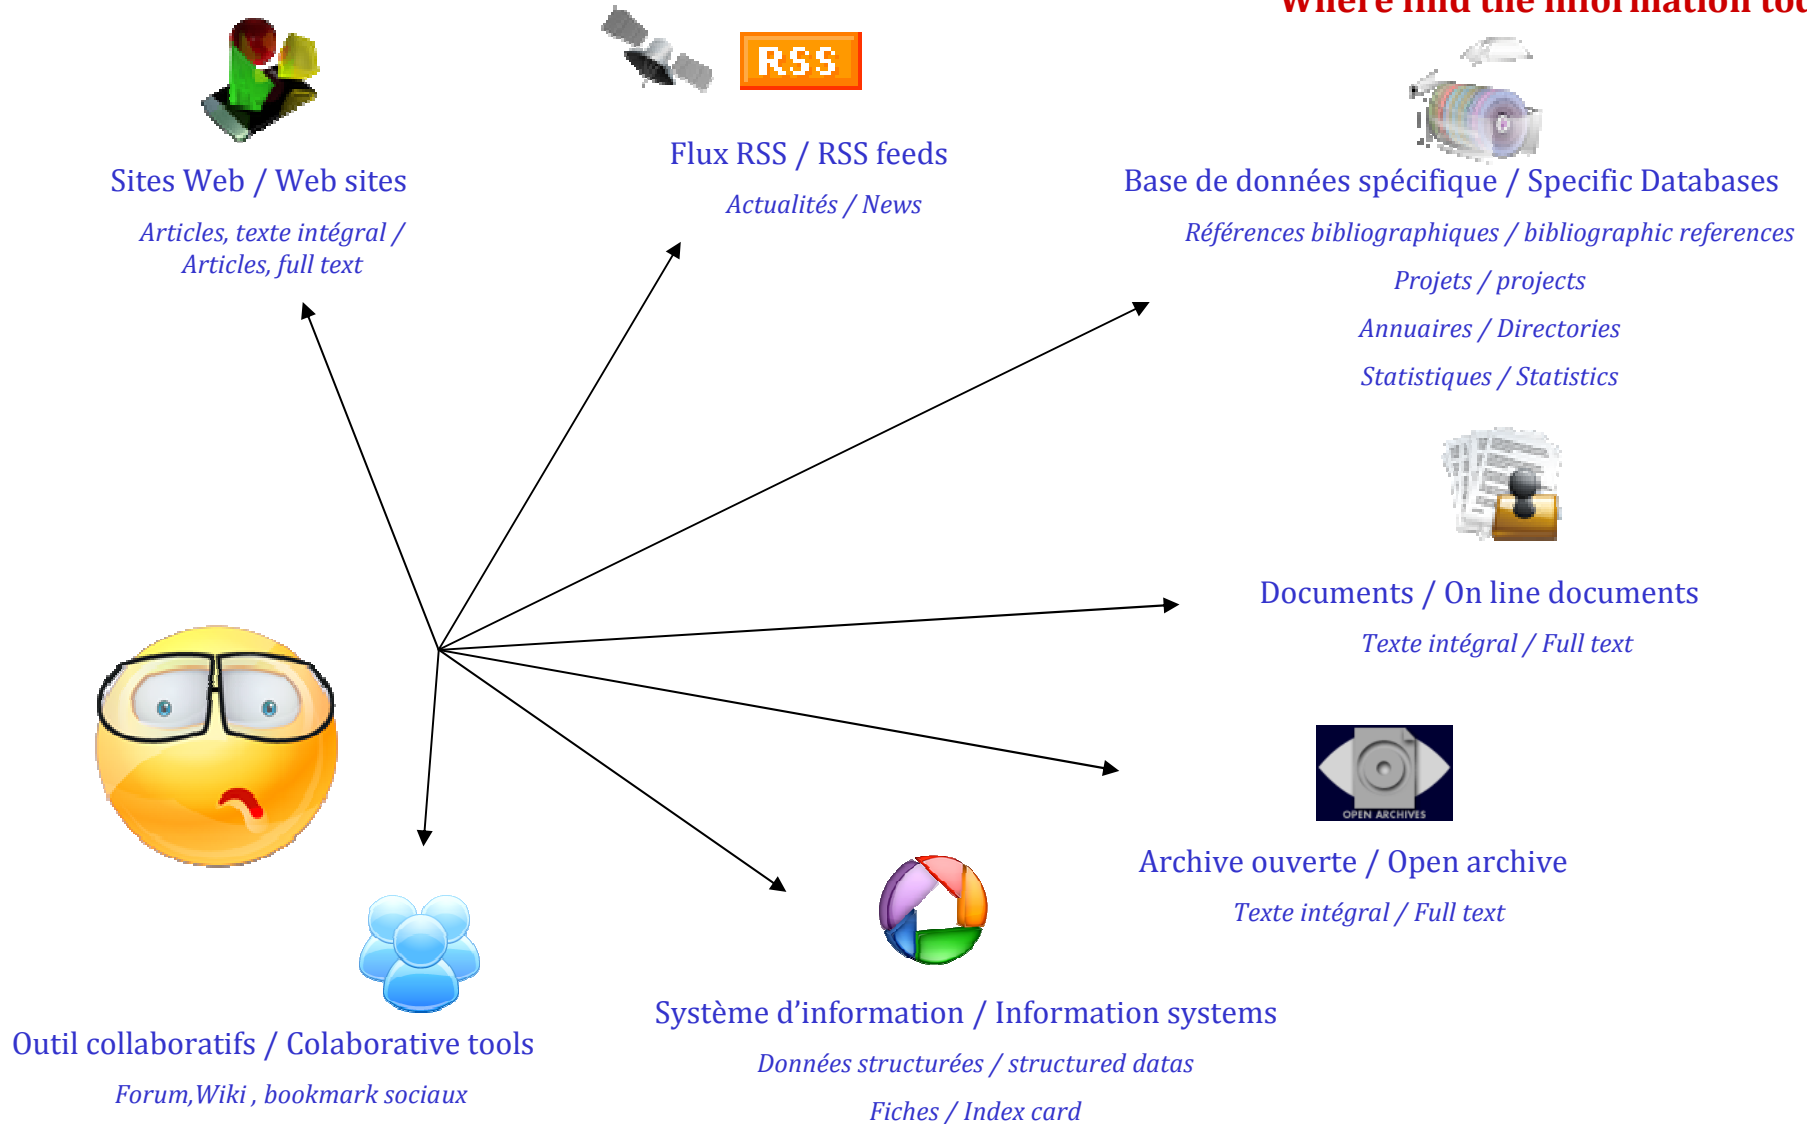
Where find the information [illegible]

RSS

Sites Web / Web sites

Articles, texte intégral / Articles, full text

Flux RSS / RSS feeds

Actualités / News

Base de données spécifique / Specific Databases

Références bibliographiques / bibliographic references

Projets / projects

Annuaires / Directories

Statistiques / Statistics

Documents / On line documents

Texte intégral / Full text

OPEN ARCHIVES

Archive ouverte / Open archive

Texte intégral / Full text

Outil collaboratifs / Colaborative tools

Forum,Wiki , bookmark sociaux

Système d'information / Information systems

Données structurées / structured datas

Fiches / Index card